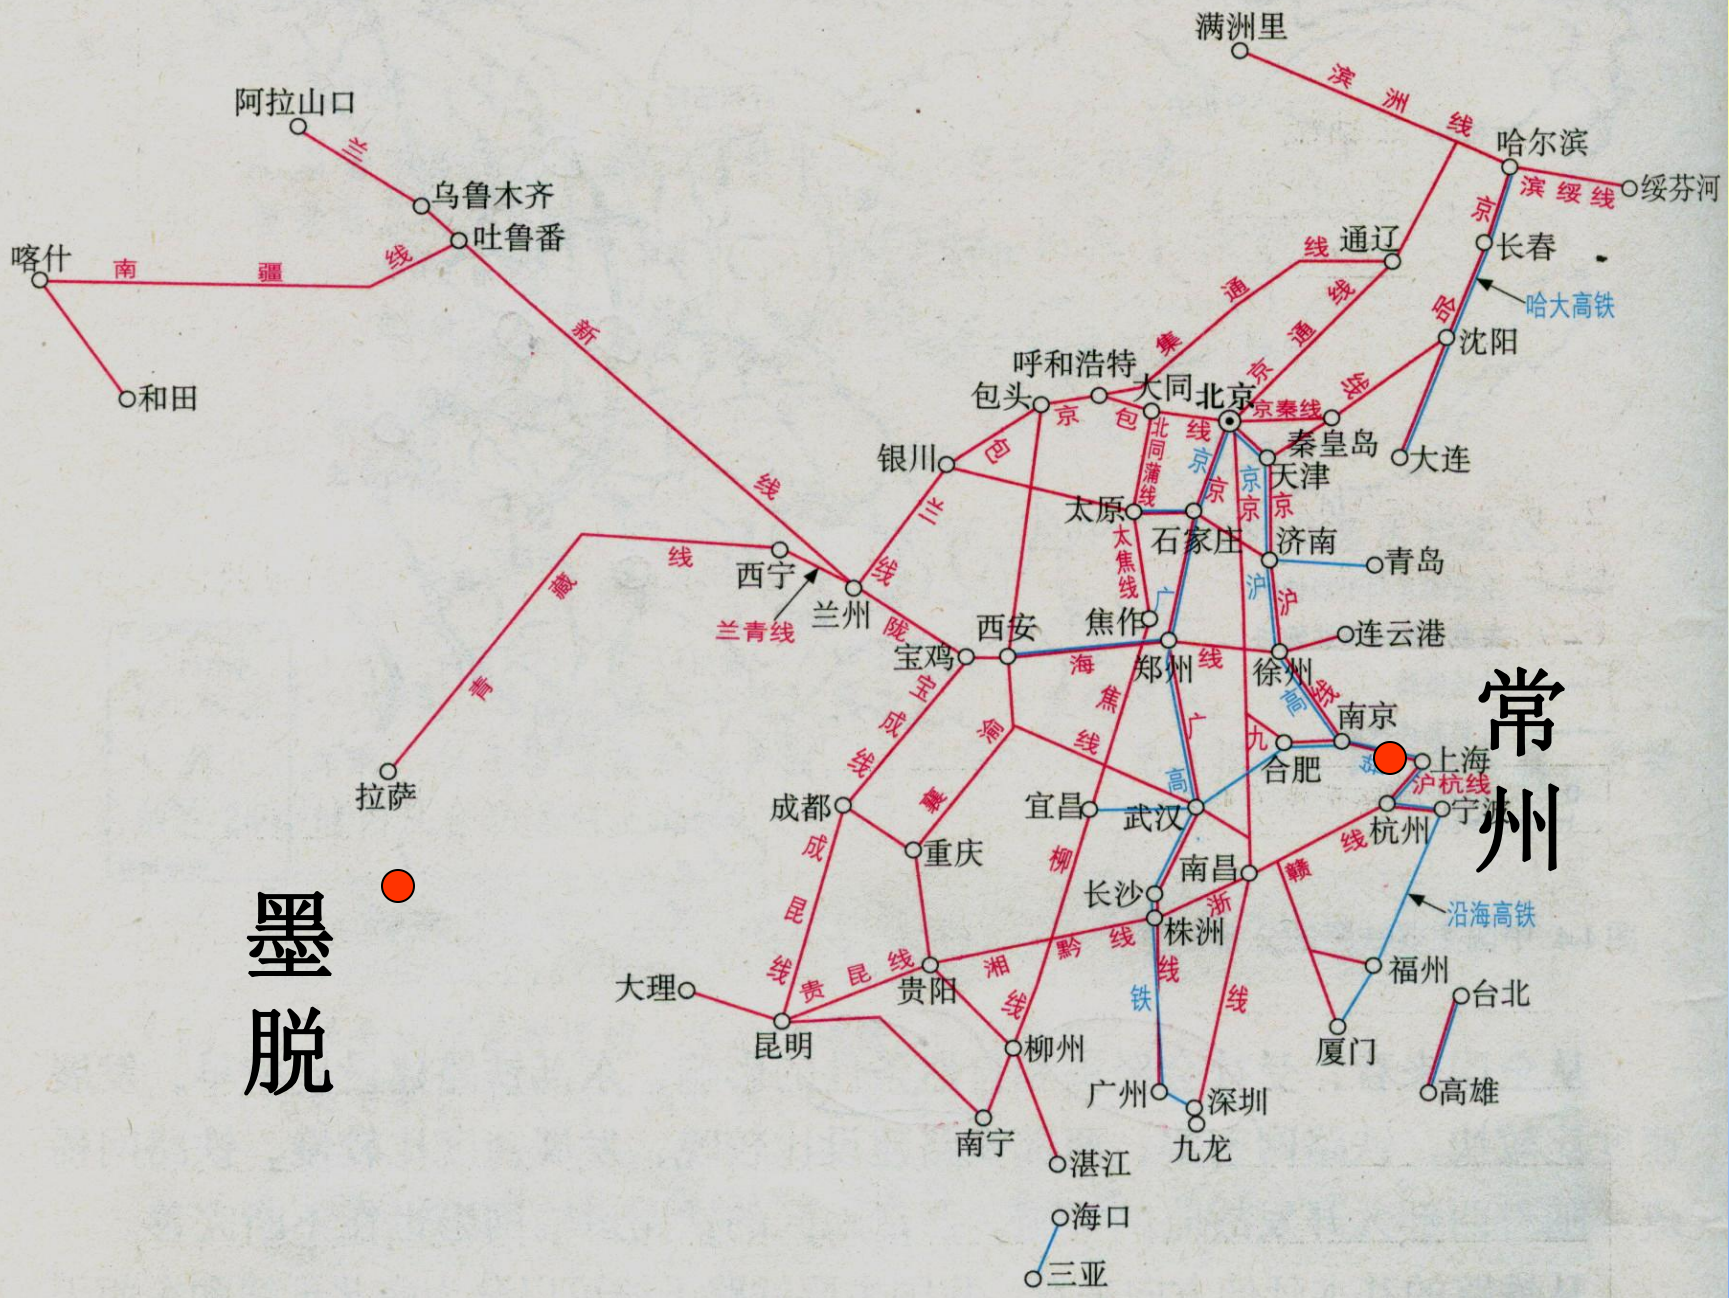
满洲里
滨洲线
哈尔滨
滨绥线
绥芬河
阿拉山口
兰
乌鲁木齐
吐鲁番
喀什
南疆线
和田
新
线
京
长春
哈大高铁
通辽
线
通
集
通
线
哈
沈阳
呼和浩特
包头
京
大同
包
北京
京
京秦线
秦皇岛
大连
银川
包
北同蒲线
线
京
天津
京
京
太原
石家庄
济南
青岛
兰
线
西宁
线
藏
兰青线
兰州
陇
太焦线
焦作
广
沪
沪
西安
连云港
宝鸡
海
郑州
线
徐州
京
高
宝
焦
广
南京
青
成
渝
线
九
合肥
沪
上海
沪杭线
拉萨
线
宜昌
武汉
高
成都
襄
线
杭州
宁
重庆
南昌
赣
成
柳
长沙
浙
沿海高铁
株洲
昆
黔
线
线
湘
福州
线
贵
昆
线
贵阳
铁
线
台北
大理
昆明
线
柳州
厦门
广州
深圳
高雄
南宁
九龙
湛江
海口
三亚
常州
墨脱